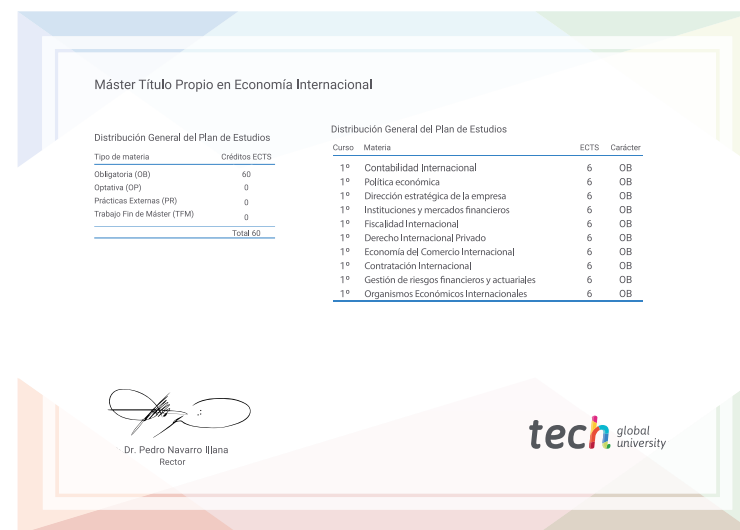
Máster Título Propio en Economía Internacional

Distribución General del Plan de Estudios

| Tipo de materia | Créditos ECTS |
|---|---|
| Obligatoria (OB) | 60 |
| Optativa (OP) | 0 |
| Prácticas Externas (PR) | 0 |
| Trabajo Fin de Máster (TFM) | 0 |
| | Total 60 |

Distribución General del Plan de Estudios

| Curso | Materia | ECTS | Carácter |
|---|---|---|---|
| 1º | Contabilidad Internacional | 6 | OB |
| 1º | Política económica | 6 | OB |
| 1º | Dirección estratégica de la empresa | 6 | OB |
| 1º | Instituciones y mercados financieros | 6 | OB |
| 1º | Fiscalidad Internacional | 6 | OB |
| 1º | Derecho Internacional Privado | 6 | OB |
| 1º | Economía del Comercio Internacional | 6 | OB |
| 1º | Contratación Internacional | 6 | OB |
| 1º | Gestión de riesgos financieros y actuariales | 6 | OB |
| 1º | Organismos Económicos Internacionales | 6 | OB |

Dr. Pedro Navarro Illana
Rector

tech global university